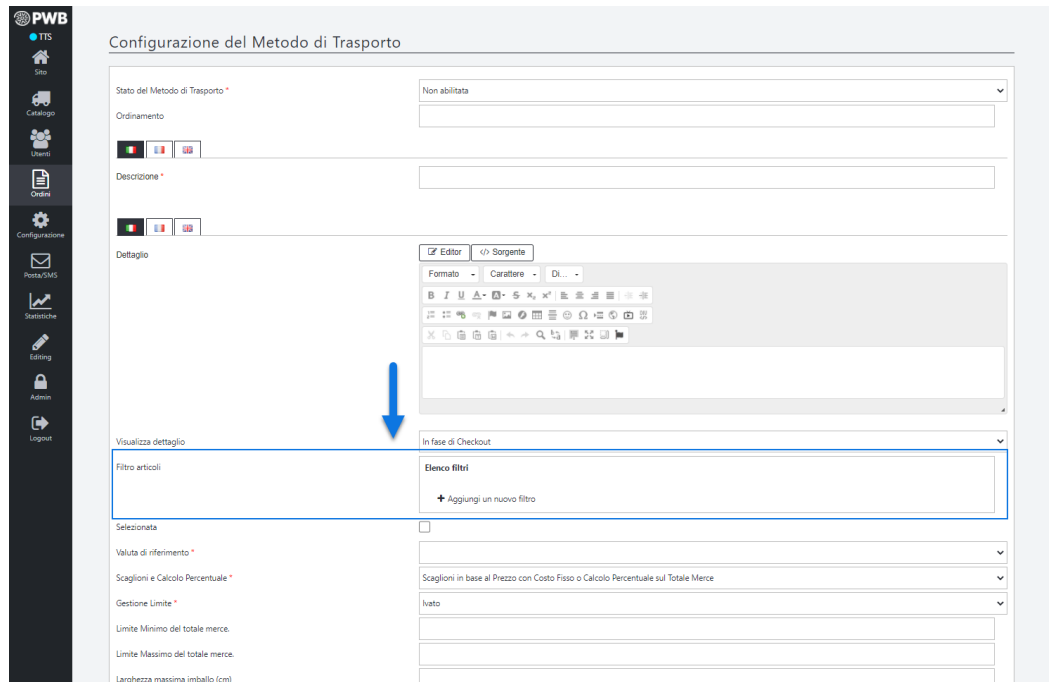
PWB
TTS
Sito
Catalogo
Utenti
Ordini
Configurazione
Posta/SMS
Statistiche
Editing
Admin
Logout

Configurazione del Metodo di Trasporto

Stato del Metodo di Trasporto * | Non abilitata
Ordinamento

Descrizione *

Dettaglio
Editor
Sorgente
Formato
Carattere
Di...

Visualizza dettaglio | In fase di Checkout
Filtro articoli
Elenco filtri
+ Aggiungi un nuovo filtro
Selezionata
Valuta di riferimento *
Scaglioni e Calcolo Percentuale * | Scaglioni in base al Prezzo con Costo Fisso o Calcolo Percentuale sul Totale Merce
Gestione Limite * | Ivato
Limite Minimo del totale merce.
Limite Massimo del totale merce.
Larghezza massima imballo (cm)